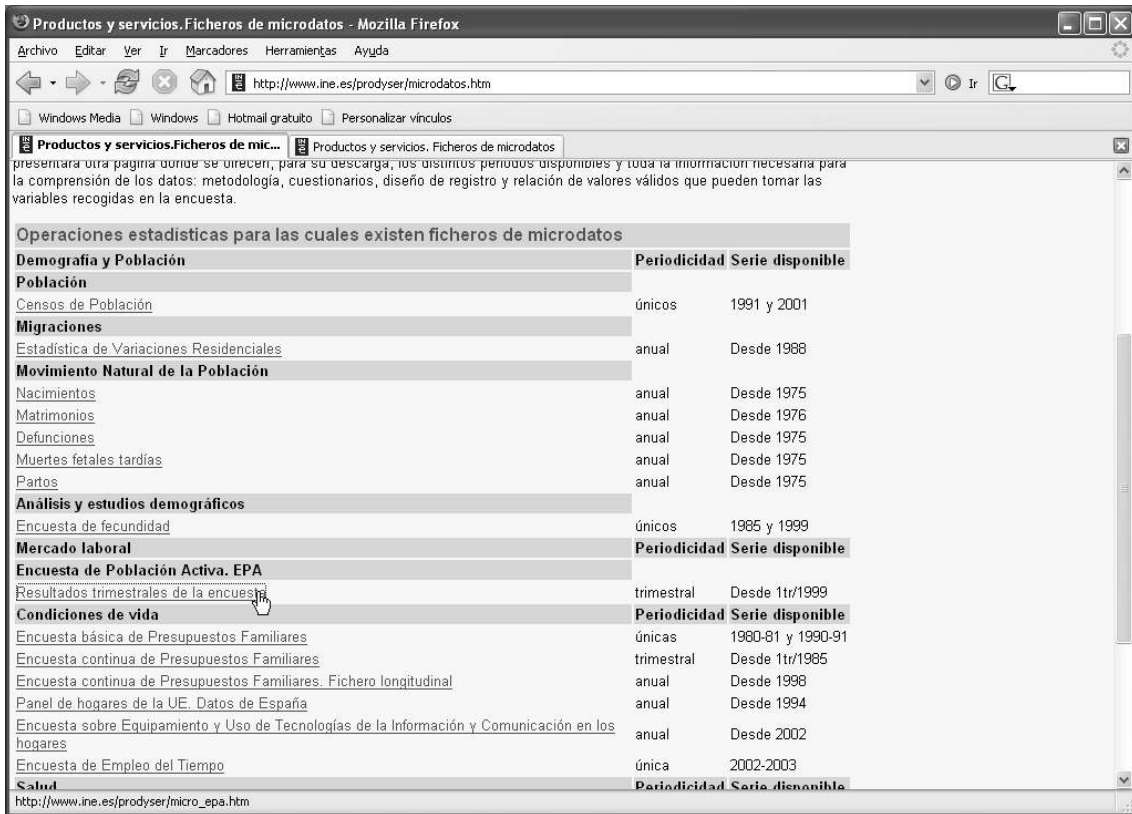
Productos y servicios.Ficheros de microdatos - Mozilla Firefox

Archivo Editar Ver Ir Marcadores Herramientas Ayuda

http://www.ine.es/prodyser/microdatos.htm

Ir

Windows Media Windows Hotmail gratuito Personalizar vínculos

Productos y servicios.Ficheros de mic... Productos y servicios. Ficheros de microdatos

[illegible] la comprensión de los datos: metodología, cuestionarios, diseño de registro y relación de valores válidos que pueden tomar las variables recogidas en la encuesta.

| Operaciones estadísticas para las cuales existen ficheros de microdatos | | |
|---|---|---|
| Demografía y Población | Periodicidad | Serie disponible |
| Población | | |
| Censos de Población | únicos | 1991 y 2001 |
| Migraciones | | |
| Estadística de Variaciones Residenciales | anual | Desde 1988 |
| Movimiento Natural de la Población | | |
| Nacimientos | anual | Desde 1975 |
| Matrimonios | anual | Desde 1976 |
| Defunciones | anual | Desde 1975 |
| Muertes fetales tardías | anual | Desde 1975 |
| Partos | anual | Desde 1975 |
| Análisis y estudios demográficos | | |
| Encuesta de fecundidad | únicos | 1985 y 1999 |
| Mercado laboral | Periodicidad | Serie disponible |
| Encuesta de Población Activa. EPA | | |
| Resultados trimestrales de la encuesta | trimestral | Desde 1tr/1999 |
| Condiciones de vida | Periodicidad | Serie disponible |
| Encuesta básica de Presupuestos Familiares | únicas | 1980-81 y 1990-91 |
| Encuesta continua de Presupuestos Familiares | trimestral | Desde 1tr/1985 |
| Encuesta continua de Presupuestos Familiares. Fichero longitudinal | anual | Desde 1998 |
| Panel de hogares de la UE. Datos de España | anual | Desde 1994 |
| Encuesta sobre Equipamiento y Uso de Tecnologías de la Información y Comunicación en los hogares | anual | Desde 2002 |
| Encuesta de Empleo del Tiempo | única | 2002-2003 |
| Salud | Periodicidad | Serie disponible |

http://www.ine.es/prodyser/micro_epa.htm